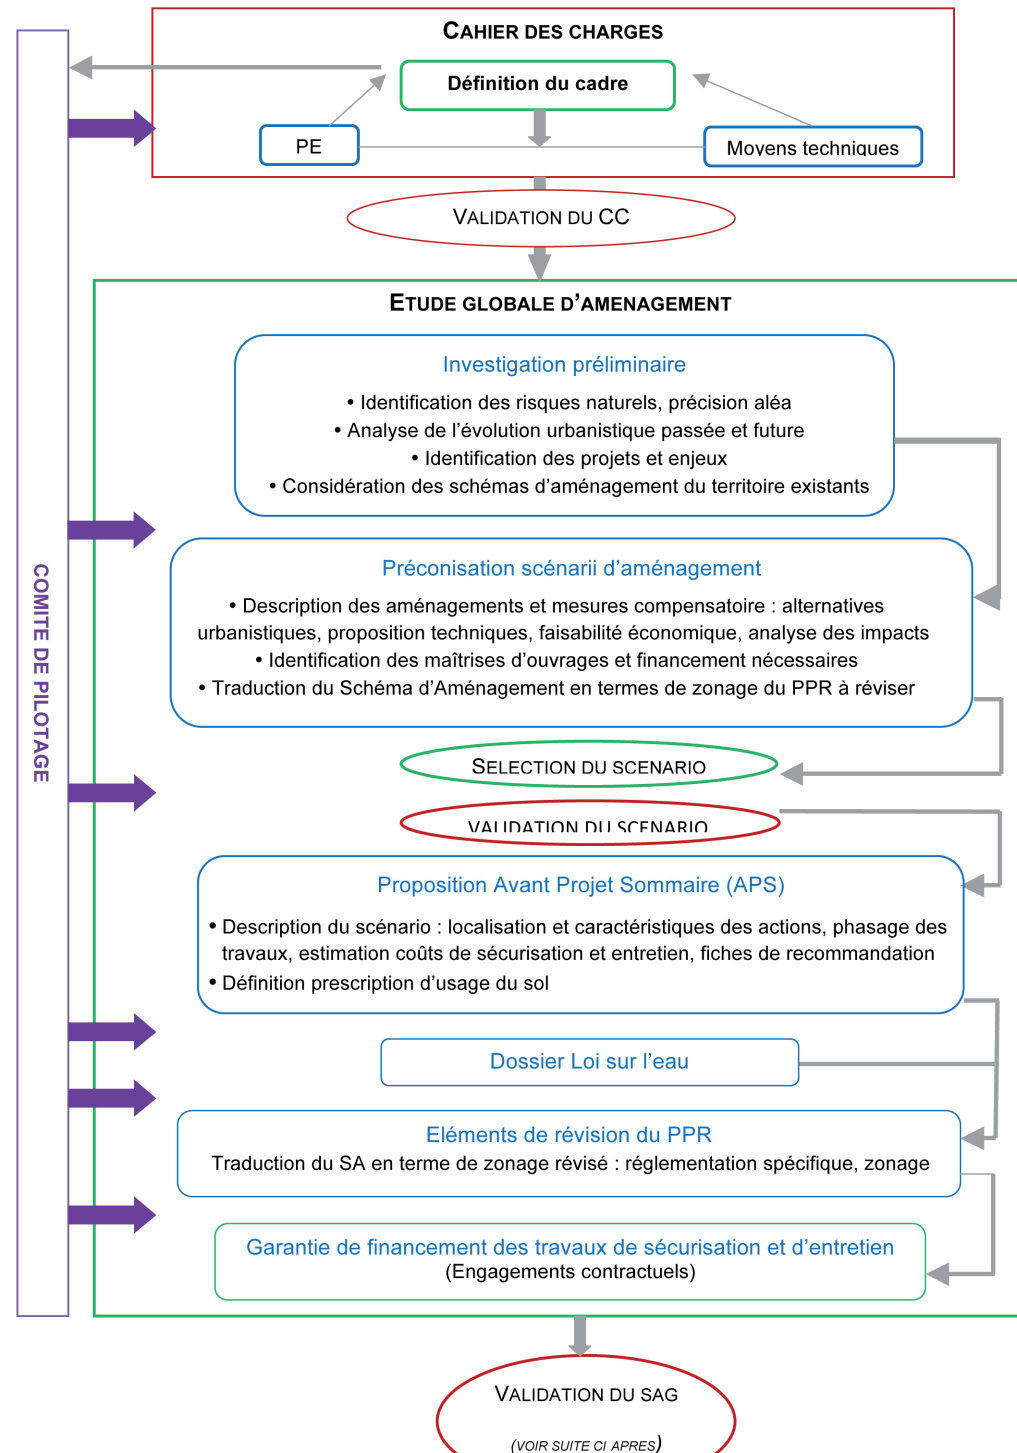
COMITE DE PILOTAGE

CAHIER DES CHARGES

Définition du cadre

PE

Moyens techniques

VALIDATION DU CC

ETUDE GLOBALE D'AMENAGEMENT

Investigation préliminaire

• Identification des risques naturels, précision aléa
• Analyse de l'évolution urbanistique passée et future
• Identification des projets et enjeux
• Considération des schémas d'aménagement du territoire existants

Préconisation scénarii d'aménagement

• Description des aménagements et mesures compensatoire : alternatives urbanistiques, proposition techniques, faisabilité économique, analyse des impacts
• Identification des maîtrises d'ouvrages et financement nécessaires
• Traduction du Schéma d'Aménagement en termes de zonage du PPR à réviser

SELECTION DU SCENARIO

VALIDATION DU SCENARIO

Proposition Avant Projet Sommaire (APS)

• Description du scénario : localisation et caractéristiques des actions, phasage des travaux, estimation coûts de sécurisation et entretien, fiches de recommandation
• Définition prescription d'usage du sol

Dossier Loi sur l'eau

Eléments de révision du PPR
Traduction du SA en terme de zonage révisé : réglementation spécifique, zonage

Garantie de financement des travaux de sécurisation et d'entretien
(Engagements contractuels)

VALIDATION DU SAG

(VOIR SUITE CI APRES)